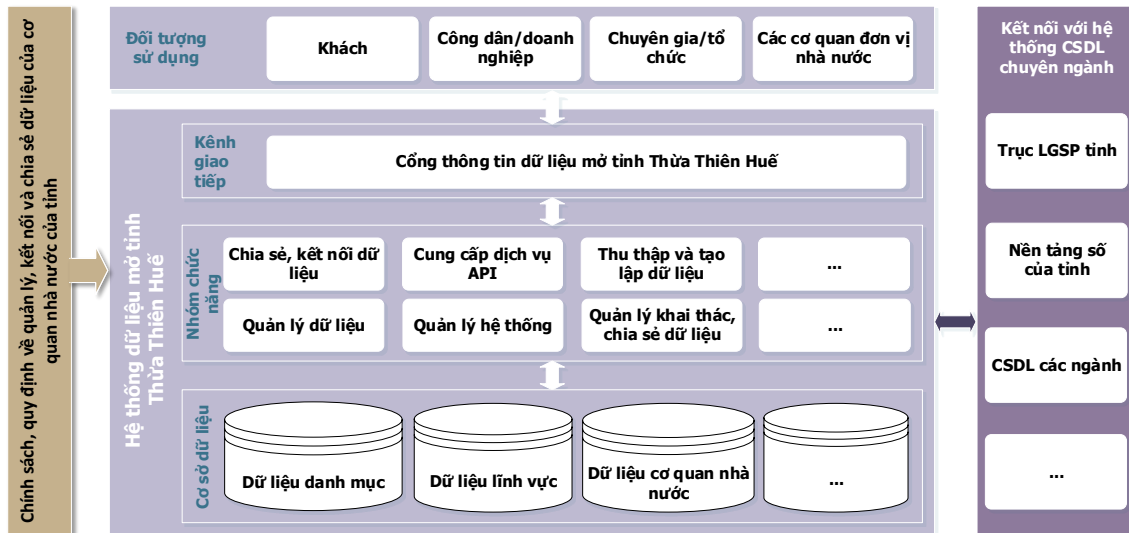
Chính sách, quy định về quản lý, kết nối và chia sẻ dữ liệu của cơ quan nhà nước của tỉnh

Đối tượng sử dụng

Khách

Công dân/doanh nghiệp

Chuyên gia/tổ chức

Các cơ quan đơn vị nhà nước

Hệ thống dữ liệu mở tỉnh Thừa Thiên Huế

Kênh giao tiếp

Cổng thông tin dữ liệu mở tỉnh Thừa Thiên Huế

Nhóm chức năng

Chia sẻ, kết nối dữ liệu

Cung cấp dịch vụ API

Thu thập và tạo lập dữ liệu

...

Quản lý dữ liệu

Quản lý hệ thống

Quản lý khai thác, chia sẻ dữ liệu

...

Cơ sở dữ liệu

Dữ liệu danh mục

Dữ liệu lĩnh vực

Dữ liệu cơ quan nhà nước

...

Kết nối với hệ thống CSDL chuyên ngành

Trục LGSP tỉnh

Nền tảng số của tỉnh

CSDL các ngành

...